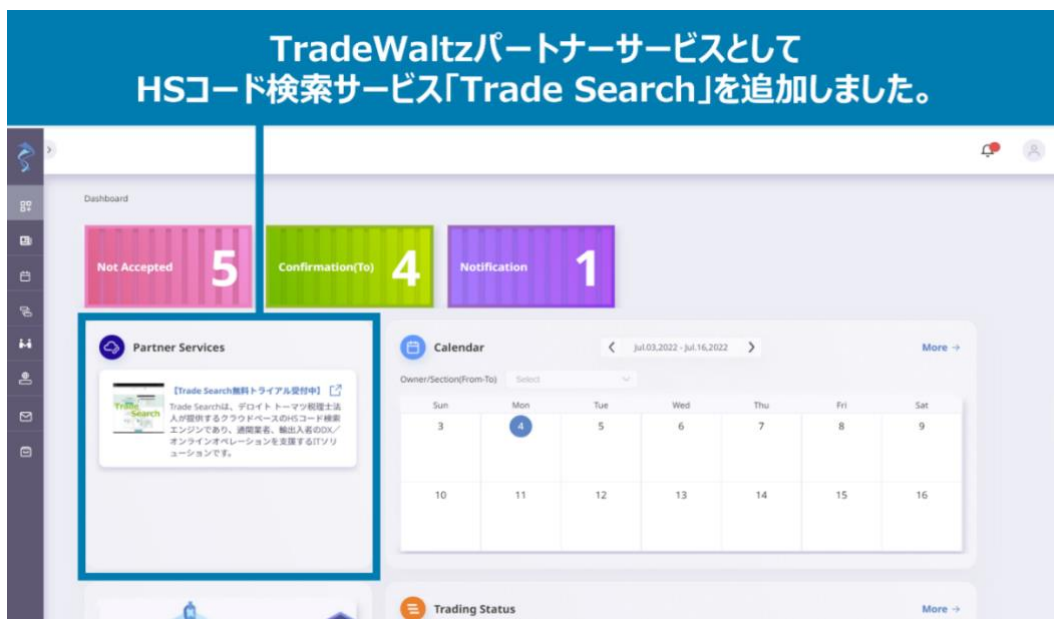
TradeWaltzパートナーサービスとして
HSコード検索サービス「Trade Search」を追加しました。

Dashboard

Not Accepted 5

Confirmation(To) 4

Notification 1

Partner Services

【Trade Search無料トライアル受付中】

Trade Search

Trade Searchは、デロイト トーマツ税理士法人が提供するクラウドベースのHSコード検索エンジンであり、通関業者、輸出入者のDX／オンラインオペレーションを支援するITソリューションです。

Calendar

Jul.03,2022 - Jul.16,2022

More →

Owner/Section(From-To) Select

| Sun | Mon | Tue | Wed | Thu | Fri | Sat |
|---|---|---|---|---|---|---|
| 3 | 4 | 5 | 6 | 7 | 8 | 9 |
| 10 | 11 | 12 | 13 | 14 | 15 | 16 |

Trading Status

More →